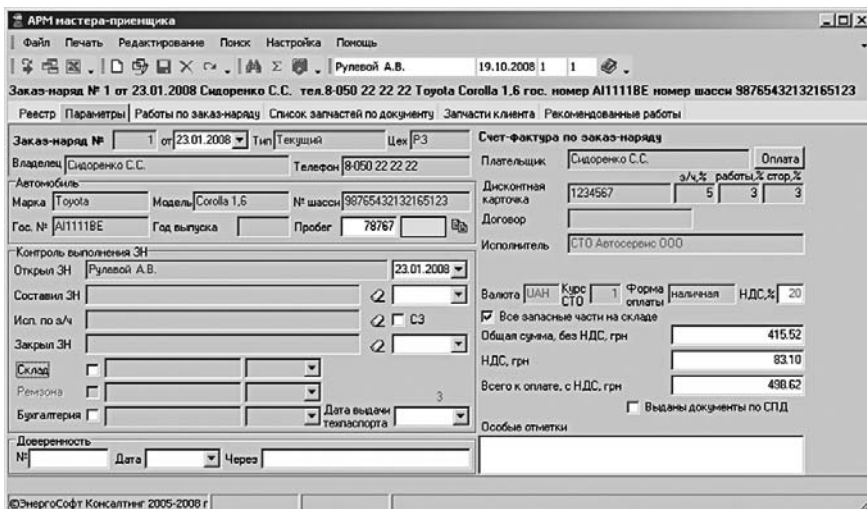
АРМ мастера-приемщика

Файл Печать Редактирование Поиск Настройка Помощь

Рулевой А.В. 19.10.2008 1 1

Заказ-наряд № 1 от 23.01.2008 Сидоренко С.С. тел.8-050 22 22 22 Toyota Corolla 1,6 гос. номер AI1111BE номер шасси 98765432132165123

Реестр Параметры Работы по заказ-наряду Список запчастей по документу Запчасти клиента Рекомендованные работы

Заказ-наряд № 1 от 23.01.2008 Тип Текущий Цех Р3

Владелец Сидоренко С.С. Телефон 8-050 22 22 22

Автомобиль

Марка Toyota Модель Corolla 1,6 № шасси 98765432132165123

Гос. № AI1111BE Год выпуска Пробег 78767

Контроль выполнения ЗН

Открыл ЗН Рулевой А.В. 23.01.2008

Составил ЗН

Исп. по з/ч СЗ

Закрыл ЗН

Склад

Ремзона

Бухгалтерия Дата выдачи техпаспорта

3

Доверенность

№ Дата Через

Счет-фактура по заказ-наряду

Плательщик Сидоренко С.С. Оплата

Дисконтная карточка 1234567 з/ч,% 5 работы,% 3 стор.,% 3

Договор

Исполнитель СТО Автосервис ООО

Валюта UAH Курс СТО 1 Форма оплаты наличная НДС,% 20

Все запасные части на складе

Общая сумма, без НДС, грн 415.52

НДС, грн 83.10

Всего к оплате, с НДС, грн 498.62

Выданы документы по СПД

Особые отметки

©ЭнергоСофт Консалтинг 2005-2008 г